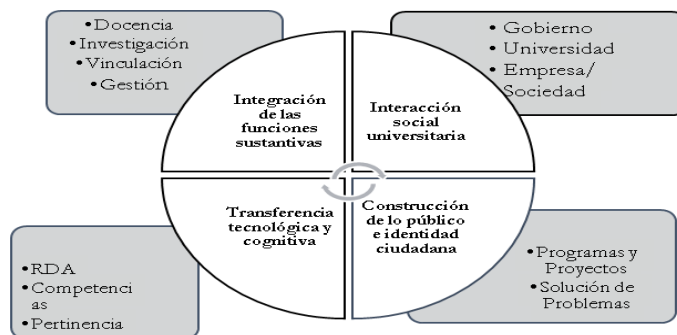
•Docencia
•Investigación
•Vinculación
•Gestión

• Gobierno
• Universidad
• Empresa/ Sociedad

Integración de las funciones sustantivas

Interacción social universitaria

Transferencia tecnológica y cognitiva

Construcción de lo público e identidad ciudadana

•RDA
•Competenci as
•Pertinencia

•Programas y Proyectos
•Solución de Problemas